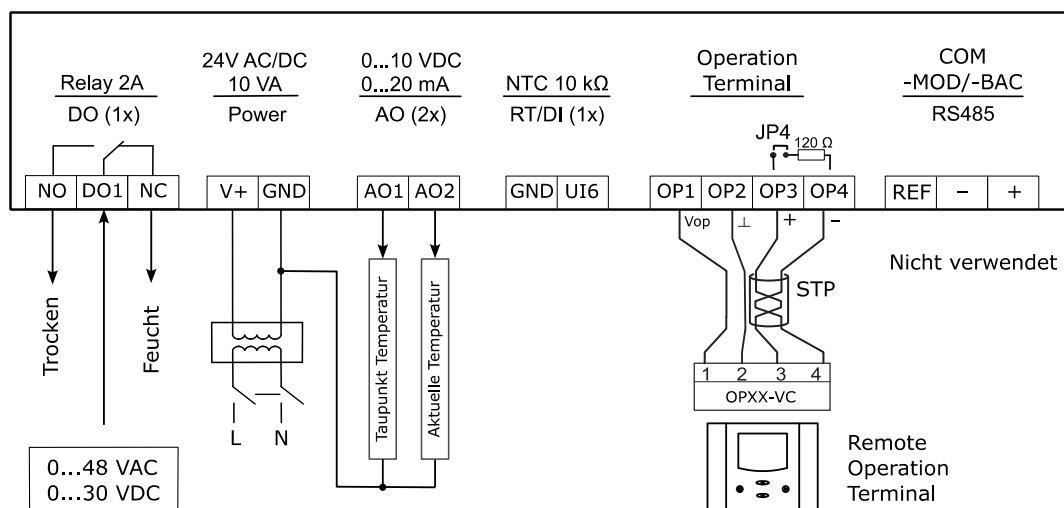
Relay 2A
DO (1x)

24V AC/DC
10 VA
Power

0...10 VDC
0...20 mA
AO (2x)

NTC 10 kΩ
RT/DI (1x)

Operation
Terminal

COM
-MOD/-BAC
RS485

JP4
120 Ω

| NO | DO1 | NC |
|---|---|---|

| V+ | GND |
|---|---|

| AO1 | AO2 |
|---|---|

| GND | UI6 |
|---|---|

| OP1 | OP2 | OP3 | OP4 |
|---|---|---|---|

| REF | − | + |
|---|---|---|

Vop
⊥
+
−

Nicht verwendet

STP

Trocken
Feucht

L
N

Taupunkt Temperatur
Aktuelle Temperatur

1 2 3 4
OPXX-VC

Remote
Operation
Terminal

0...48 VAC
0...30 VDC